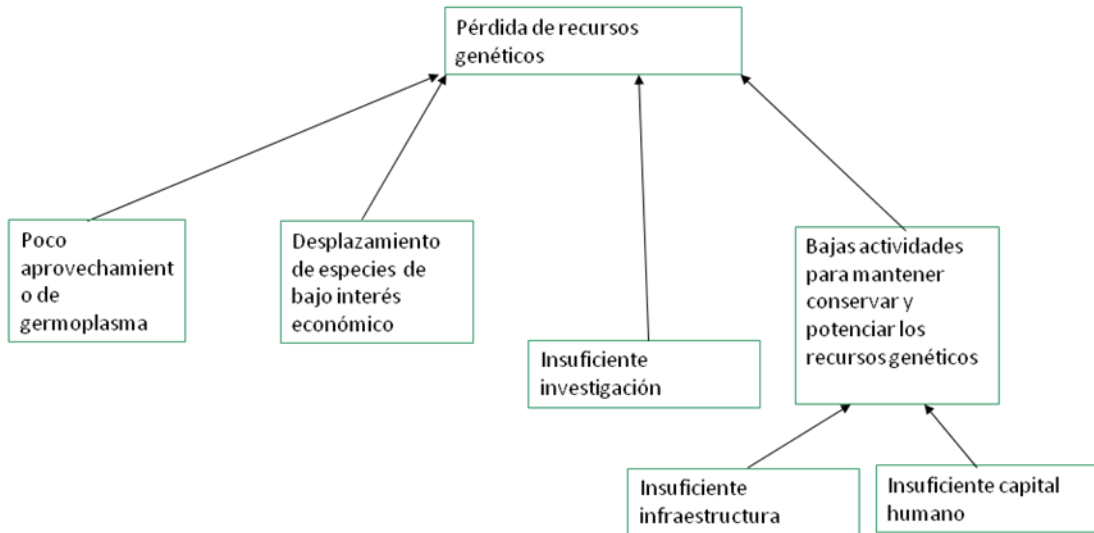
Pérdida de recursos genéticos

Poco aprovechamient o de germoplasma

Desplazamiento de especies de bajo interés económico

Insuficiente investigación

Bajas actividades para mantener conservar y potenciar los recursos genéticos

Insuficiente infraestructura

Insuficiente capital humano